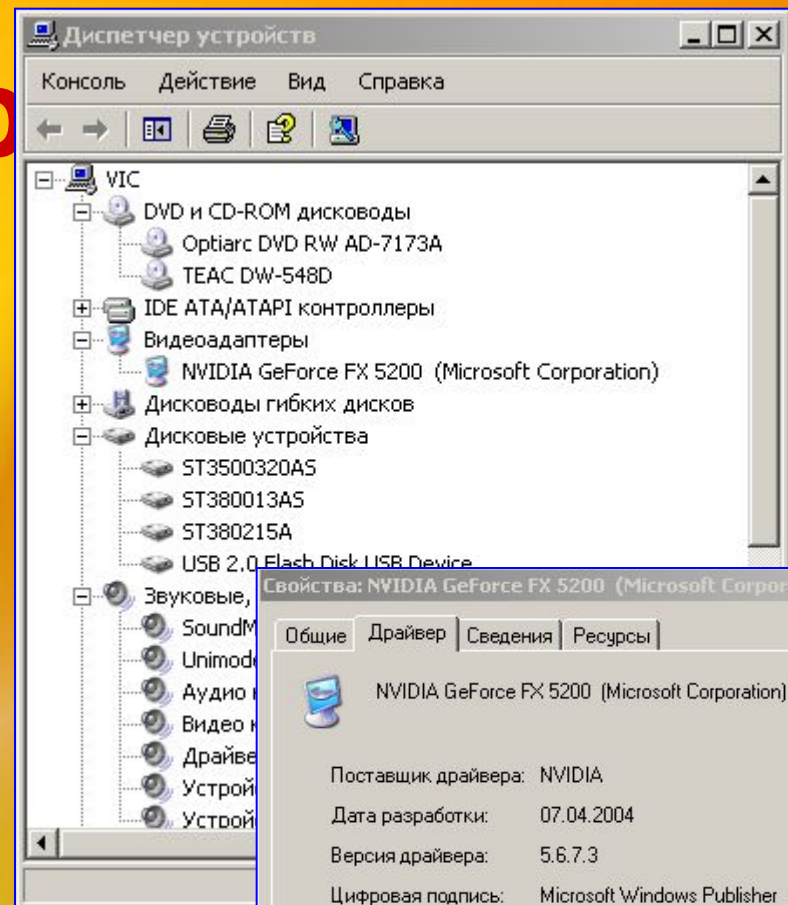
Диспетчер устройств

Консоль Действие Вид Справка

VIC
DVD и CD-ROM дисководы
Optiarc DVD RW AD-7173A
TEAC DW-548D
IDE ATA/ATAPI контроллеры
Видеоадаптеры
NVIDIA GeForce FX 5200 (Microsoft Corporation)
Дисководы гибких дисков
Дисковые устройства
ST3500320AS
ST380013AS
ST380215A
USB 2.0 Flash Disk USB Device
Звуковые, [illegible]
SoundM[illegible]
Unimode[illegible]
Аудио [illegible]
Видео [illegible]
Драйве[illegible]
Устрой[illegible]
Устрой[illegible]

Свойства: NVIDIA GeForce FX 5200 (Microsoft Corpor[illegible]

Общие | Драйвер | Сведения | Ресурсы

NVIDIA GeForce FX 5200 (Microsoft Corporation)

Поставщик драйвера: NVIDIA
Дата разработки: 07.04.2004
Версия драйвера: 5.6.7.3
Цифровая подпись: Microsoft Windows Publisher